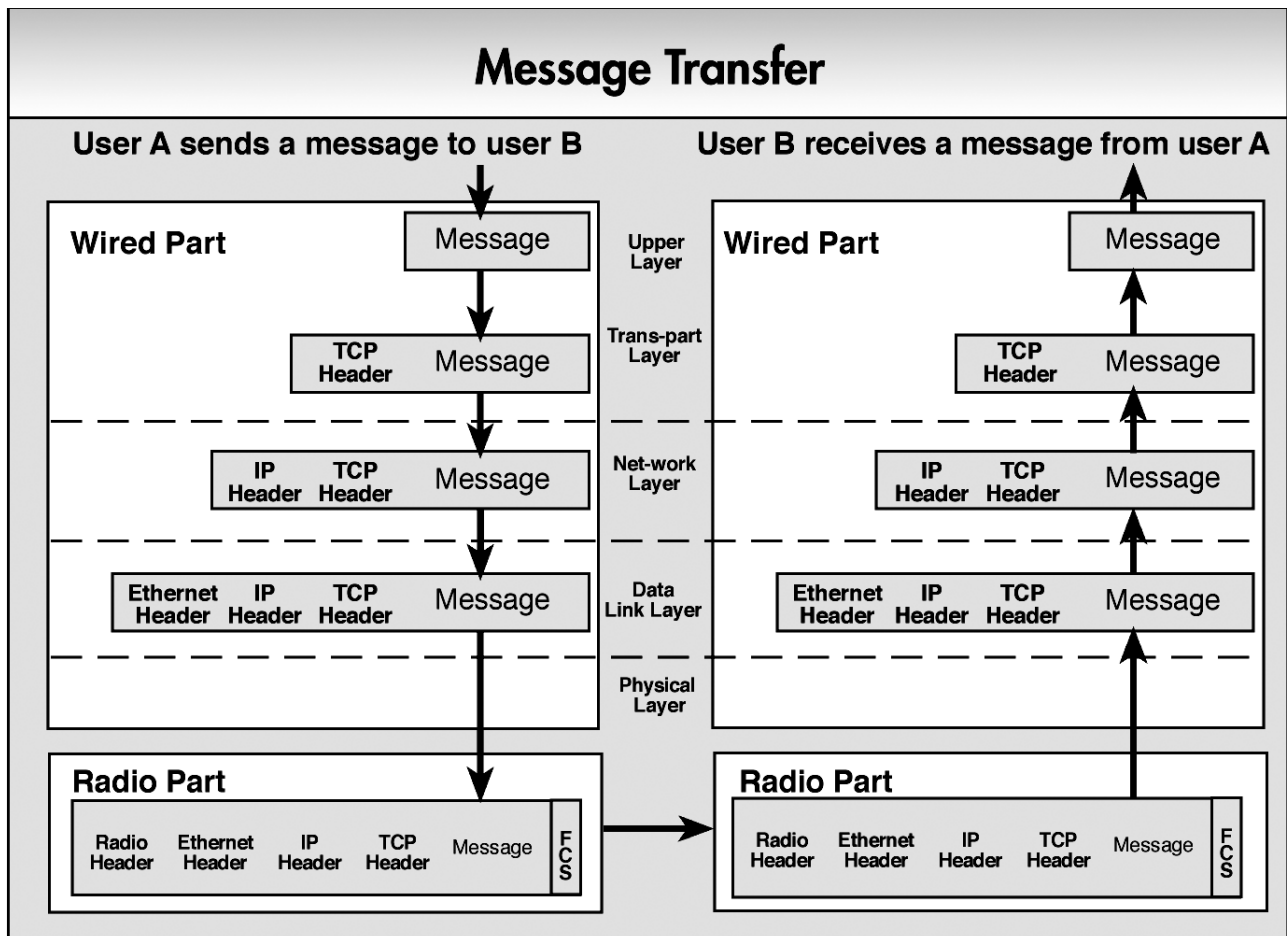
Message Transfer

User A sends a message to user B

User B receives a message from user A

Wired Part

Message

Upper Layer

Wired Part

Message

TCP Header

Message

Trans-part Layer

TCP Header

Message

IP Header

TCP Header

Message

Net-work Layer

IP Header

TCP Header

Message

Ethernet Header

IP Header

TCP Header

Message

Data Link Layer

Ethernet Header

IP Header

TCP Header

Message

Physical Layer

Radio Part

Radio Header

Ethernet Header

IP Header

TCP Header

Message

FCS

Radio Part

Radio Header

Ethernet Header

IP Header

TCP Header

Message

FCS